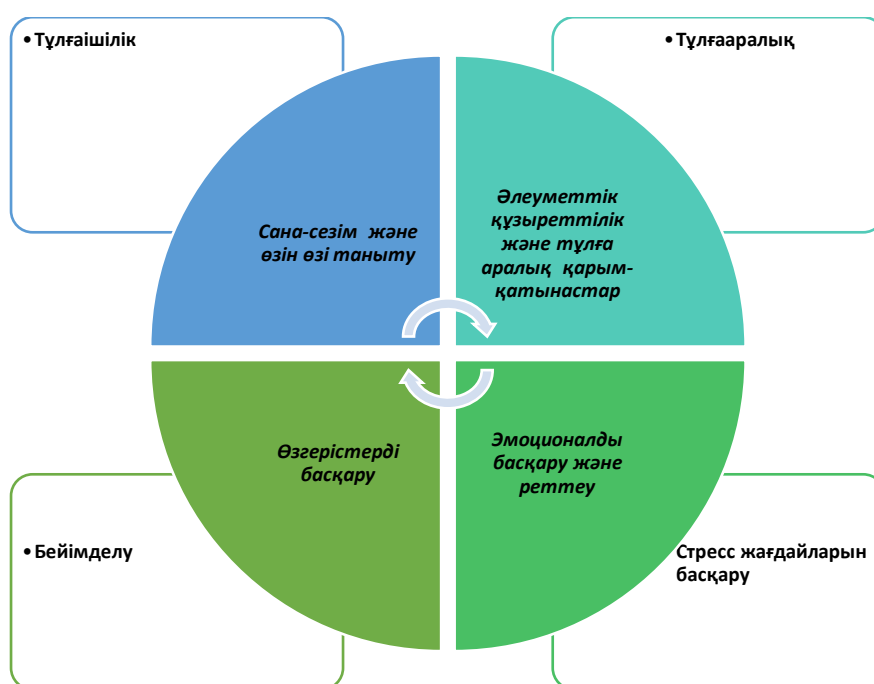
•Тұлғаішілік

•Тұлғааралық

Сана-сезім және өзін өзі таныту

Әлеуметтік құзыреттілік және тұлға аралық қарым-қатынастар

Өзгерістерді басқару

Эмоционалды басқару және реттеу

•Бейімделу

Стресс жағдайларын басқару